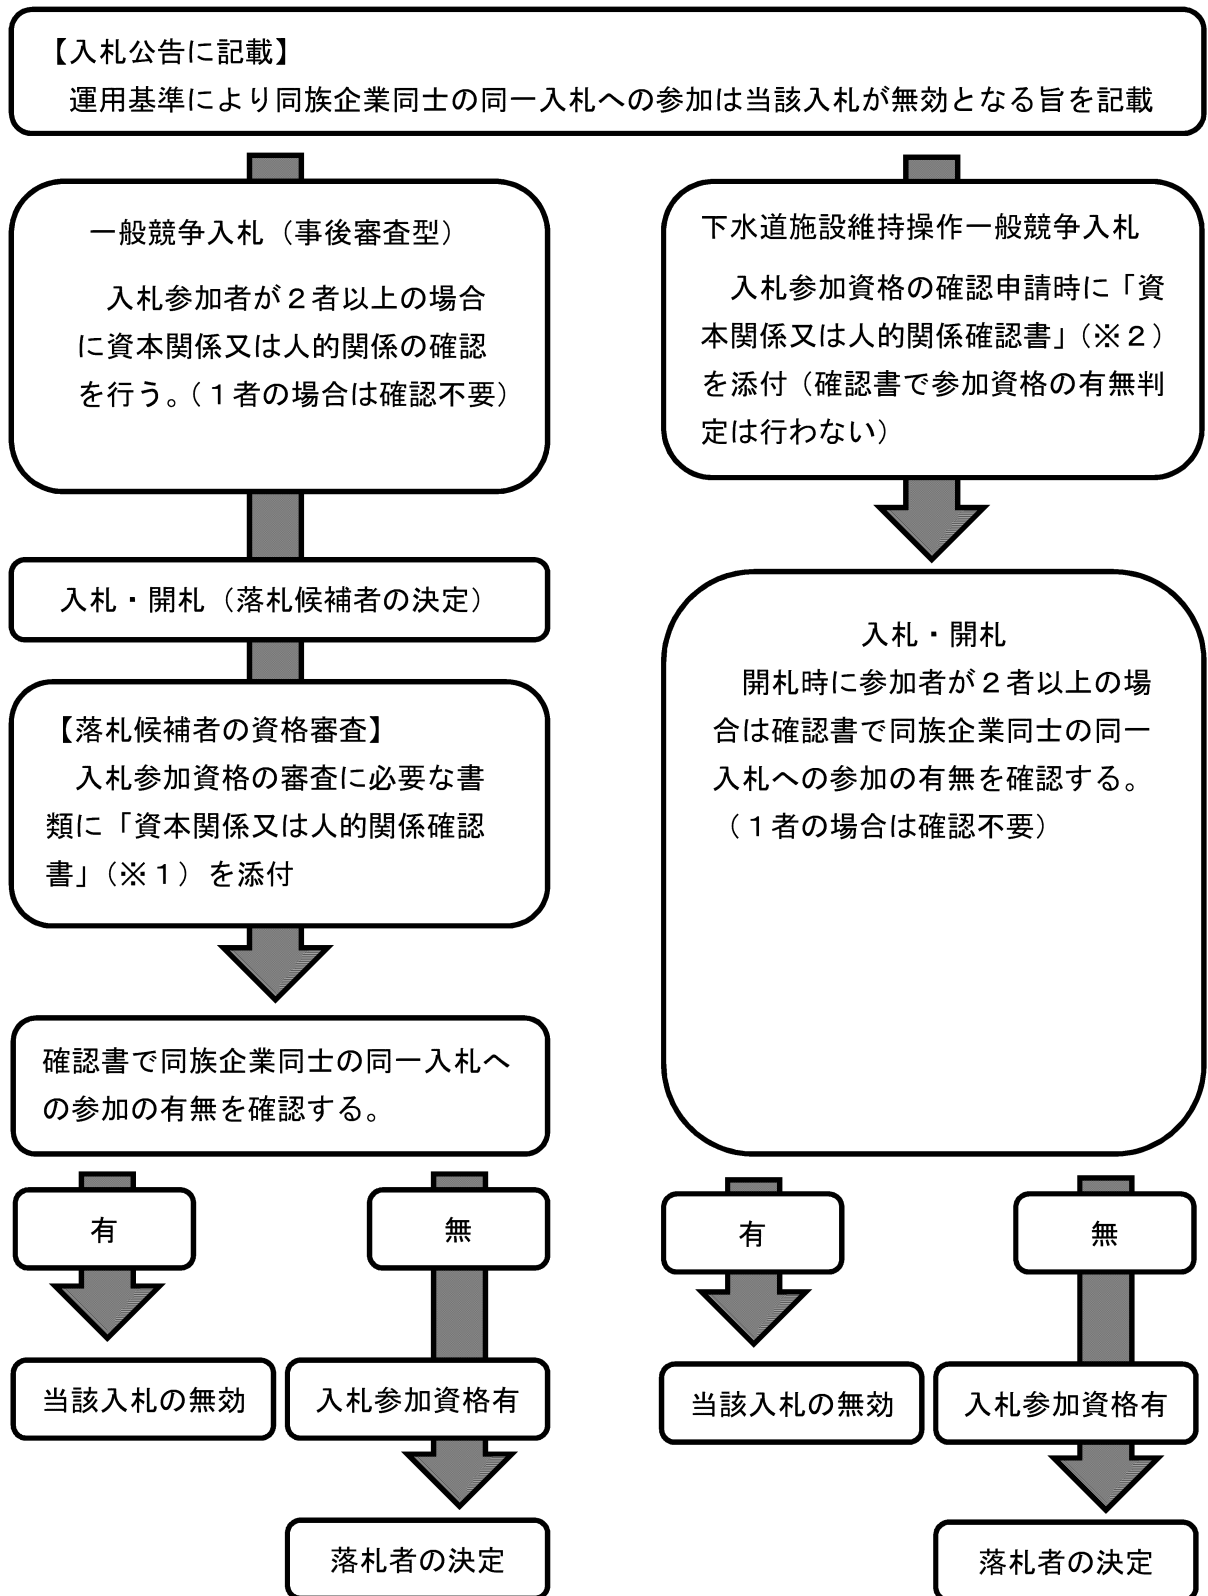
【入札公告に記載】
運用基準により同族企業同士の同一入札への参加は当該入札が無効となる旨を記載

一般競争入札（事後審査型）
入札参加者が２者以上の場合に資本関係又は人的関係の確認を行う。（１者の場合は確認不要）

入札・開札（落札候補者の決定）

【落札候補者の資格審査】
入札参加資格の審査に必要な書類に「資本関係又は人的関係確認書」（※１）を添付

確認書で同族企業同士の同一入札への参加の有無を確認する。

有

無

当該入札の無効

入札参加資格有

落札者の決定

下水道施設維持操作一般競争入札
入札参加資格の確認申請時に「資本関係又は人的関係確認書」（※２）を添付（確認書で参加資格の有無判定は行わない）

入札・開札
開札時に参加者が２者以上の場合は確認書で同族企業同士の同一入札への参加の有無を確認する。
（１者の場合は確認不要）

有

無

当該入札の無効

入札参加資格有

落札者の決定